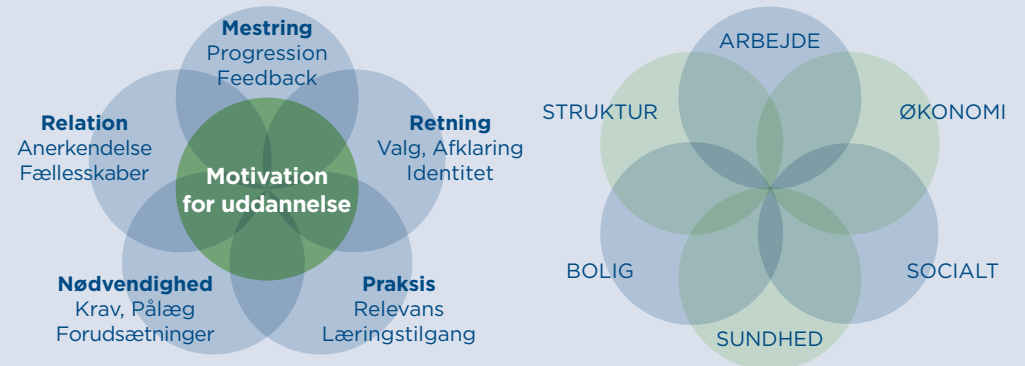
**Mestring**
Progression
Feedback

**Relation**
Anerkendelse
Fællesskaber

**Retning**
Valg, Afklaring
Identitet

**Motivation for uddannelse**

**Nødvendighed**
Krav, Pålæg
Forudsætninger

**Praksis**
Relevans
Læringstilgang

ARBEJDE

STRUKTUR

ØKONOMI

BOLIG

SOCIALT

SUNDHED